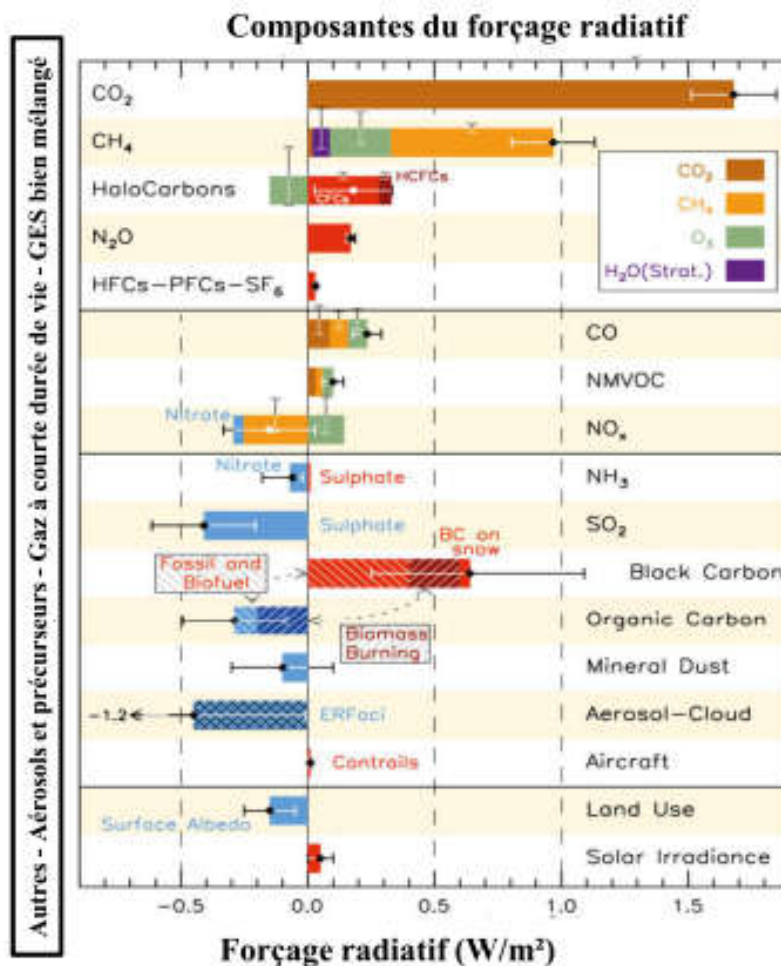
Composantes du forçage radiatif

Autres - Aérosols et précurseurs - Gaz à courte durée de vie - GES bien mélangé

$CO_2$
$CH_4$
HaloCarbons
$N_2O$
HFCs-PFCs-$SF_6$

HCFCs
CFCs

$CO_2$
$CH_4$
$O_3$
$H_2O$(Strat.)

CO
NMVOC
Nitrate
$NO_x$
Nitrate
Sulphate
$NH_3$
Sulphate
$SO_2$
BC on snow
Fossil and Biofuel
Black Carbon
Organic Carbon
Biomass Burning
Mineral Dust
-1.2
ERFaci
Aerosol-Cloud
Contrails
Aircraft
Land Use
Surface Albedo
Solar Irradiance

-0.5
0.0
0.5
1.0
1.5

Forçage radiatif (W/m²)